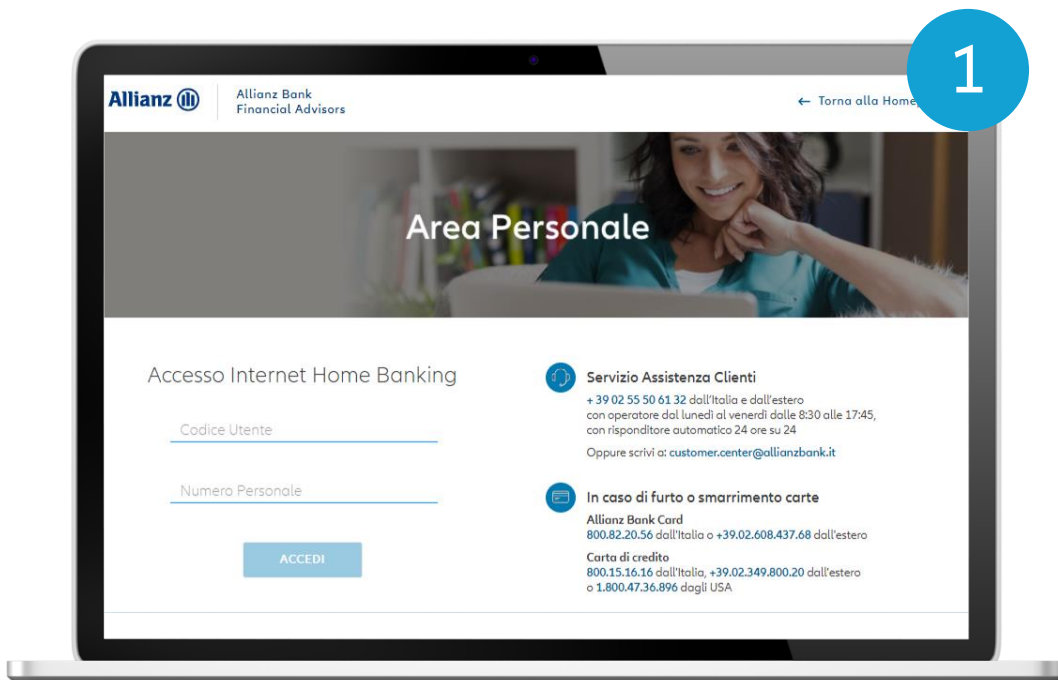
1

Allianz

Allianz Bank
Financial Advisors

← Torna alla Home

Area Personale

Accesso Internet Home Banking

Codice Utente

Numero Personale

ACCEDI

Servizio Assistenza Clienti

+ 39 02 55 50 61 32 dall'Italia e dall'estero
con operatore dal lunedì al venerdì dalle 8:30 alle 17:45,
con risponditore automatico 24 ore su 24

Oppure scrivi a: customer.center@allianzbank.it

In caso di furto o smarrimento carte

Allianz Bank Card
800.82.20.56 dall'Italia o +39.02.608.437.68 dall'estero

Carta di credito
800.15.16.16 dall'Italia, +39.02.349.800.20 dall'estero
o 1.800.47.36.896 dagli USA